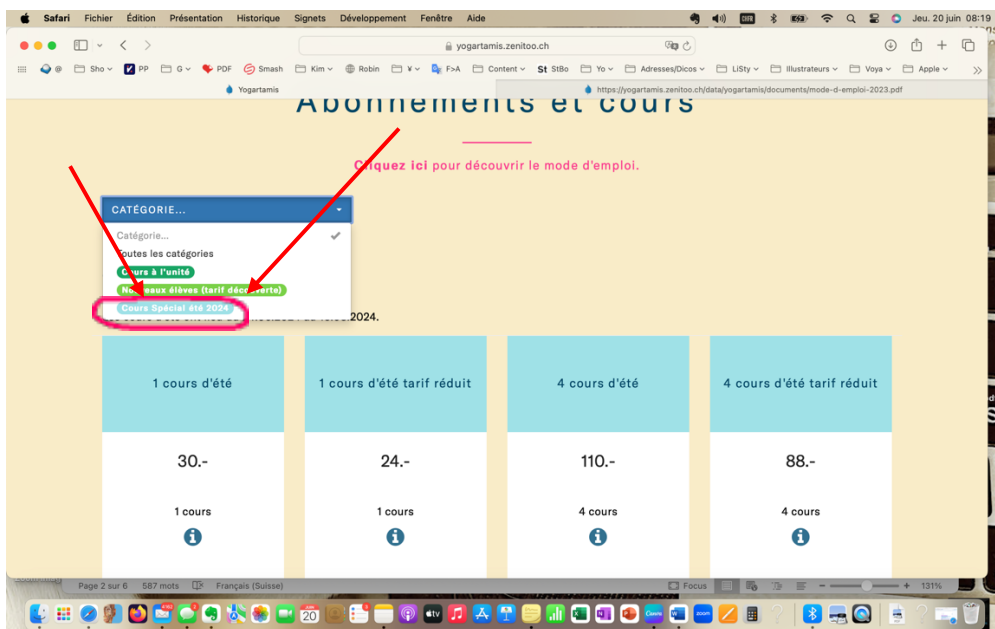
Safari Fichier Édition Présentation Historique Signets Développement Fenêtre Aide

Jeu. 20 juin 08:19

yogartamis.zenitoo.ch

@ Sho PP G PDF Smash Kim Robin ¥ F>A Content StBo Yo Adresses/Dicos LiSty Illustrateurs Voya Apple

Yogartamis

https://yogartamis.zenitoo.ch/data/yogartamis/documents/mode-d-emploi-2023.pdf

Abonnements et cours

Cliquez ici pour découvrir le mode d'emploi.

CATÉGORIE...

Catégorie...

Toutes les catégories

Cours à l'unité

Nouveaux élèves (tarif découverte)

Cours Spécial été 2024

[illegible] 2024.

| 1 cours d'été | 1 cours d'été tarif réduit | 4 cours d'été | 4 cours d'été tarif réduit |
|---|---|---|---|
| 30.- | 24.- | 110.- | 88.- |
| 1 cours | 1 cours | 4 cours | 4 cours |

Page 2 sur 6 587 mots Français (Suisse) Focus 131%